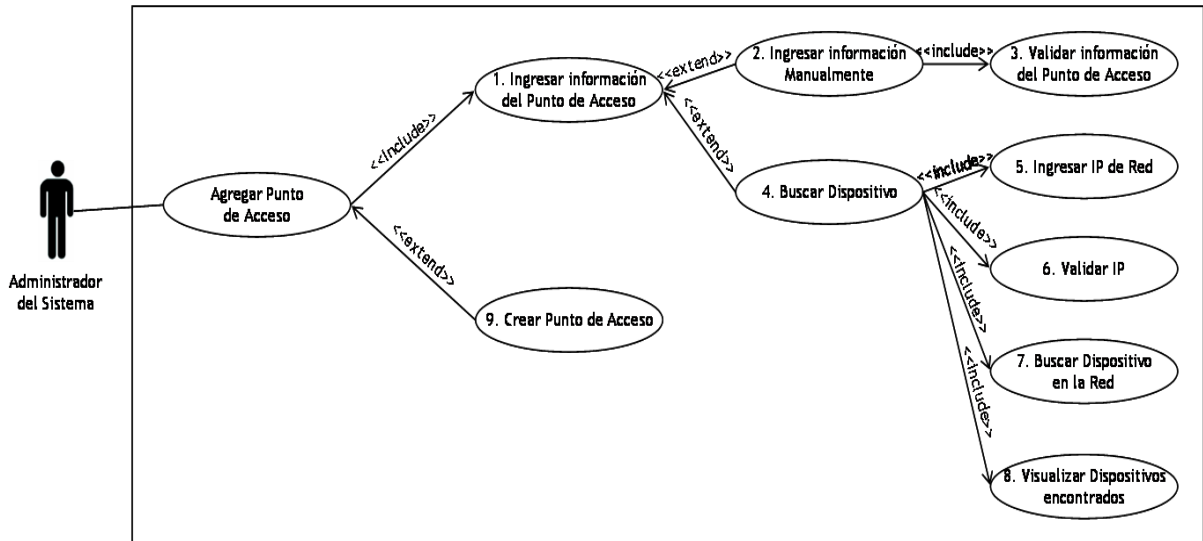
Administrador del Sistema

Agregar Punto de Acceso

<<include>>

<<extend>>

1. Ingresar información del Punto de Acceso

<<extend>>

2. Ingresar información Manualmente

<<include>>

3. Validar información del Punto de Acceso

<<extend>>

4. Buscar Dispositivo

<<include>>

5. Ingresar IP de Red

<<include>>

6. Validar IP

<<include>>

7. Buscar Dispositivo en la Red

<<include>>

8. Visualizar Dispositivos encontrados

9. Crear Punto de Acceso